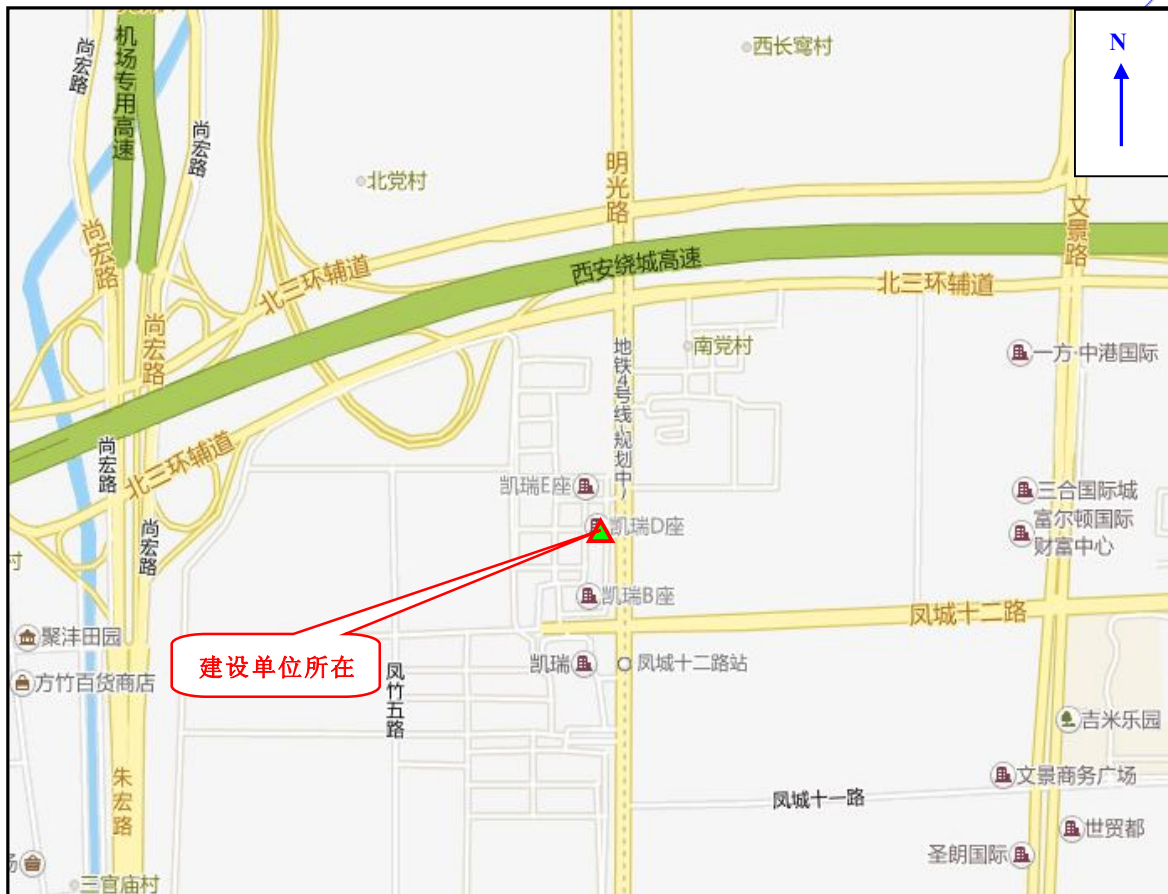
N

西长穹村

尚宏路

机场专用高速

尚宏路

北党村

明光路

文景路

尚宏路

北三环辅道

西安绕城高速

北三环辅道

尚宏路

南党村

地铁4号线（规划中）

一方·中港国际

尚宏路

北三环辅道

凯瑞E座

三合国际城

凯瑞D座

富尔顿国际财富中心

尚宏路

村

凯瑞B座

凤城十二路

聚沣田园

建设单位所在

凯瑞

凤城十二路站

方竹百货商店

凤竹五路

吉米乐园

朱宏路

文景商务广场

凤城十一路

世贸都

圣朗国际

三官庙村